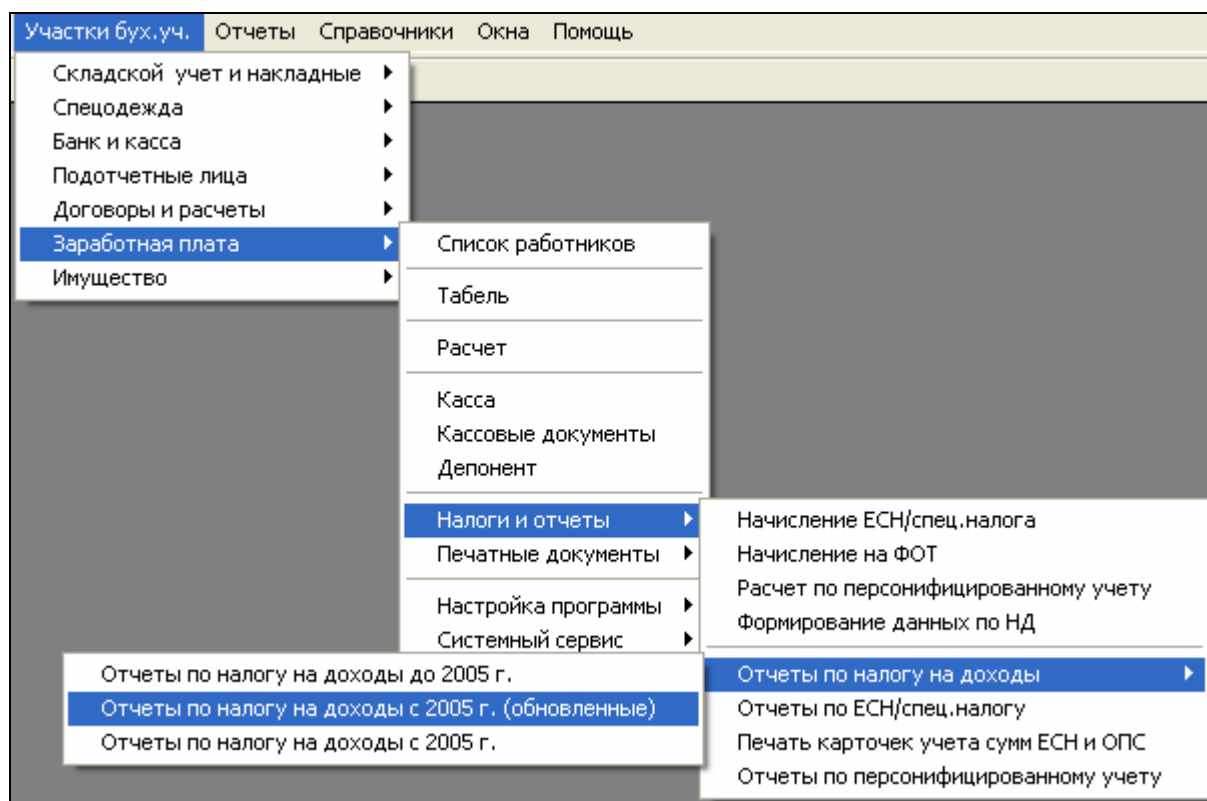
Участки бух.уч. Отчеты Справочники Окна Помощь

Складской учет и накладные
Спецодежда
Банк и касса
Подотчетные лица
Договоры и расчеты
Заработная плата
Имущество

Список работников
Табель
Расчет
Касса
Кассовые документы
Депонент
Налоги и отчеты
Печатные документы
Настройка программы
Системный сервис

Начисление ЕСН/спец.налога
Начисление на ФОТ
Расчет по персонифицированному учету
Формирование данных по НД
Отчеты по налогу на доходы
Отчеты по ЕСН/спец.налогу
Печать карточек учета сумм ЕСН и ОПС
Отчеты по персонифицированному учету

Отчеты по налогу на доходы до 2005 г.
Отчеты по налогу на доходы с 2005 г. (обновленные)
Отчеты по налогу на доходы с 2005 г.